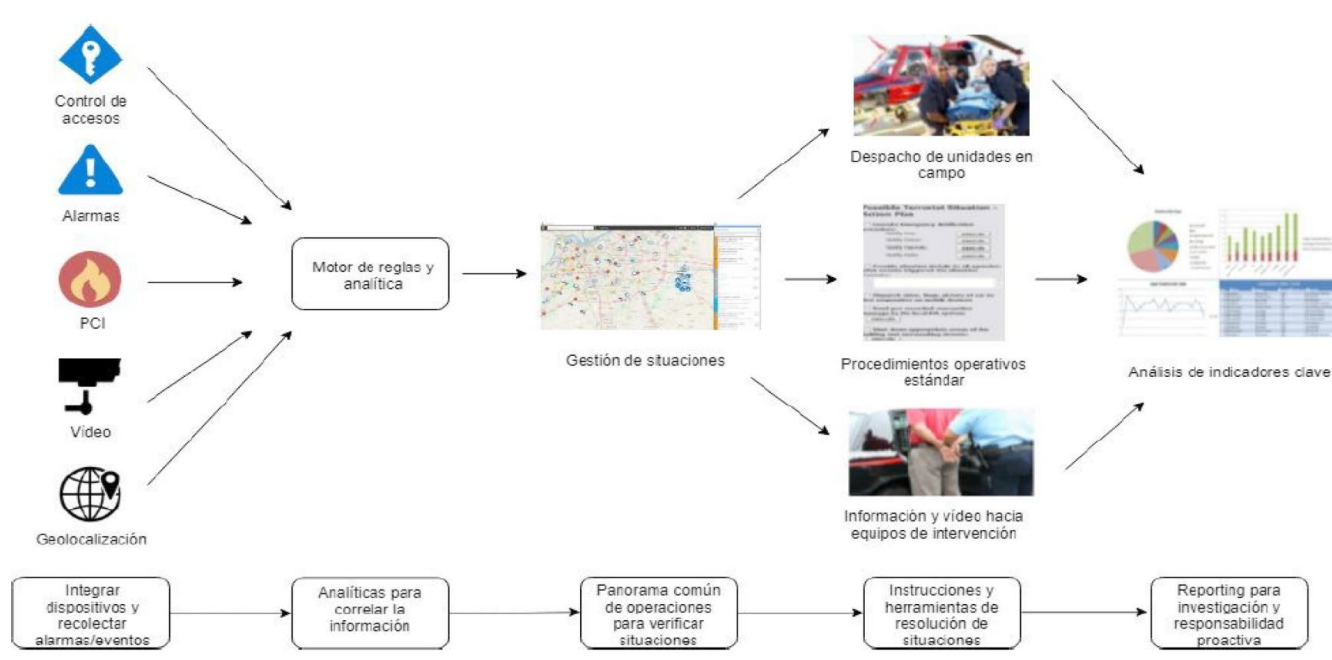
Control de accesos

Alarmas

PCI

Video

Geolocalización

Motor de reglas y analítica

Gestión de situaciones

Despacho de unidades en campo

Procedimientos operativos estándar

Información y video hacia equipos de intervención

Análisis de indicadores clave

Integrar dispositivos y recolectar alarmas/eventos

Analíticas para correlar la información

Panorama común de operaciones para verificar situaciones

Instrucciones y herramientas de resolución de situaciones

Reporting para investigación y responsabilidad proactiva